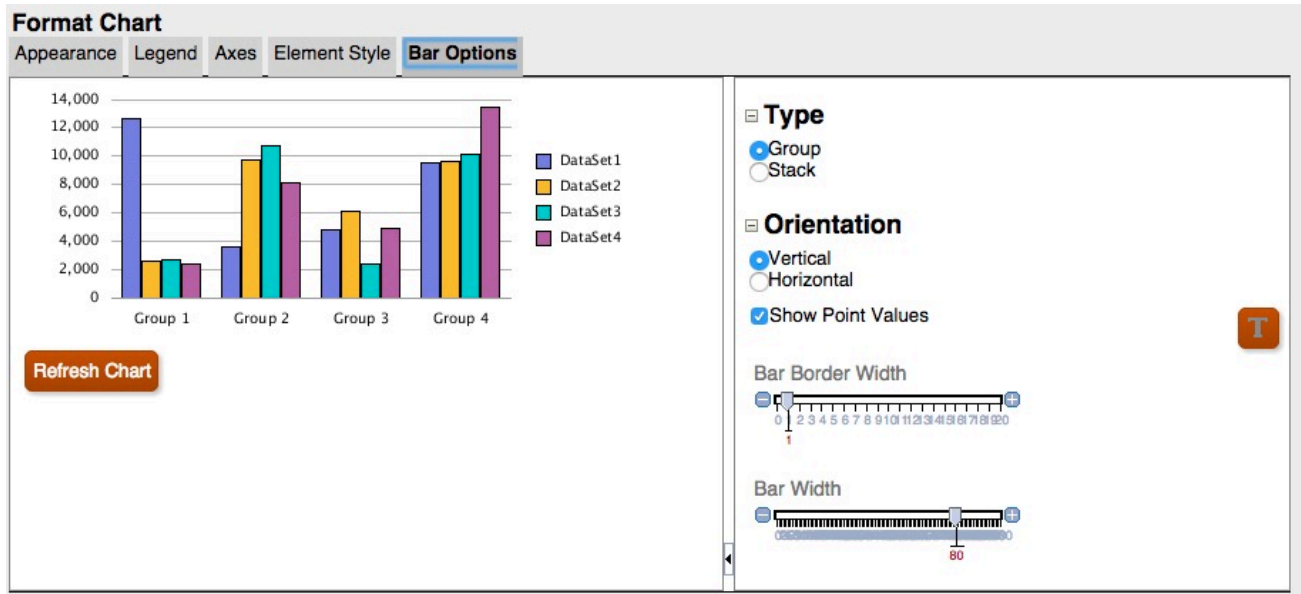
Format Chart

Appearance | Legend | Axes | Element Style | Bar Options

14,000
12,000
10,000
8,000
6,000
4,000
2,000
0

Group 1 Group 2 Group 3 Group 4

DataSet1
DataSet2
DataSet3
DataSet4

Refresh Chart

⊟ Type
Group
Stack

⊟ Orientation
Vertical
Horizontal
Show Point Values

T

Bar Border Width
0 1 2 3 4 5 6 7 8 9 10 11 12 13 14 15 16 17 18 19 20
1

Bar Width
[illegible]
80